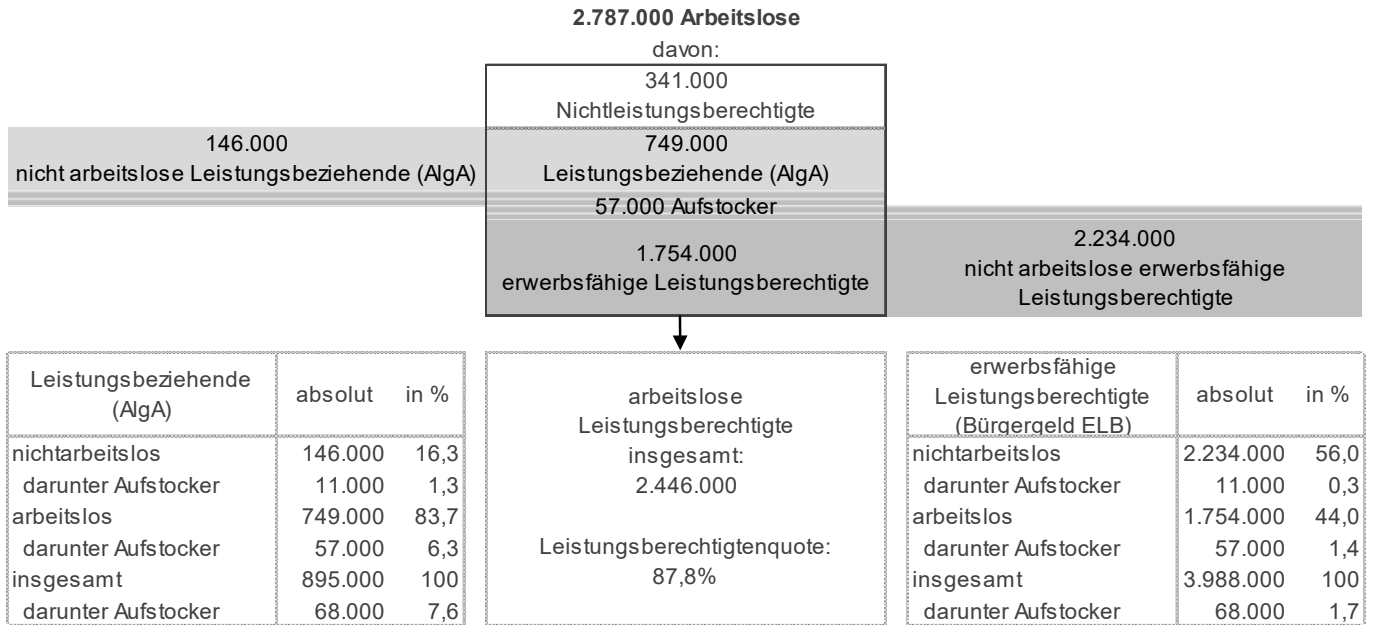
**2.787.000 Arbeitslose**

davon:

341.000
Nichtleistungsberechtigte

146.000
nicht arbeitslose Leistungsbeziehende (AlgA)

749.000
Leistungsbeziehende (AlgA)

57.000 Aufstocker

1.754.000
erwerbsfähige Leistungsberechtigte

2.234.000
nicht arbeitslose erwerbsfähige Leistungsberechtigte

| Leistungsbeziehende (AlgA) | absolut | in % |
|---|---|---|
| nichtarbeitslos | 146.000 | 16,3 |
| darunter Aufstocker | 11.000 | 1,3 |
| arbeitslos | 749.000 | 83,7 |
| darunter Aufstocker | 57.000 | 6,3 |
| insgesamt | 895.000 | 100 |
| darunter Aufstocker | 68.000 | 7,6 |

arbeitslose Leistungsberechtigte insgesamt:
2.446.000

Leistungsberechtigtenquote:
87,8%

| erwerbsfähige Leistungsberechtigte (Bürgergeld ELB) | absolut | in % |
|---|---|---|
| nichtarbeitslos | 2.234.000 | 56,0 |
| darunter Aufstocker | 11.000 | 0,3 |
| arbeitslos | 1.754.000 | 44,0 |
| darunter Aufstocker | 57.000 | 1,4 |
| insgesamt | 3.988.000 | 100 |
| darunter Aufstocker | 68.000 | 1,7 |